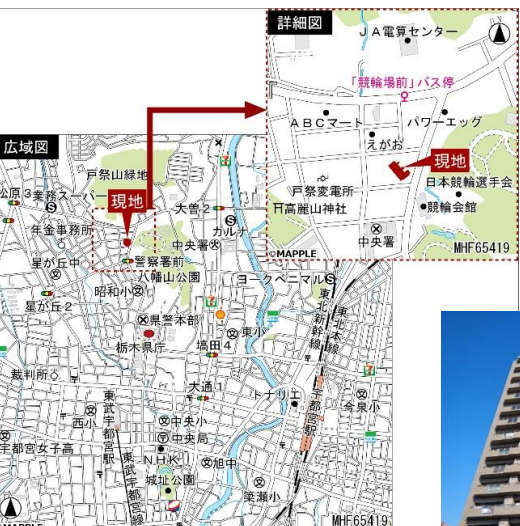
詳細図

JA電算センター

「競輪場前」バス停

ABCマート

パワーエッグ

えがお

現地

日本競輪選手会

戸祭変電所

競輪会館

高龍山神社

中央署

MAPPLE

MHF65419

広域図

戸祭山緑地

公園

3

年金事務所

現地

大曽2

カルナ

中央署

星が丘中

警察署前

八幡山公園

ヨークベニマル

昭和小

県警本部

星が丘2

栃木県庁

塙田4

東小

東北新幹線

東北本線

裁判所

大通1

トナリエ

今泉小

東武宇都宮駅

西小

中央小

宇都宮女子高

中央局

宇都宮駅

NHK

旭中

城址公園

東武宇都宮線

簗瀬小

MAPPLE

MHF65419